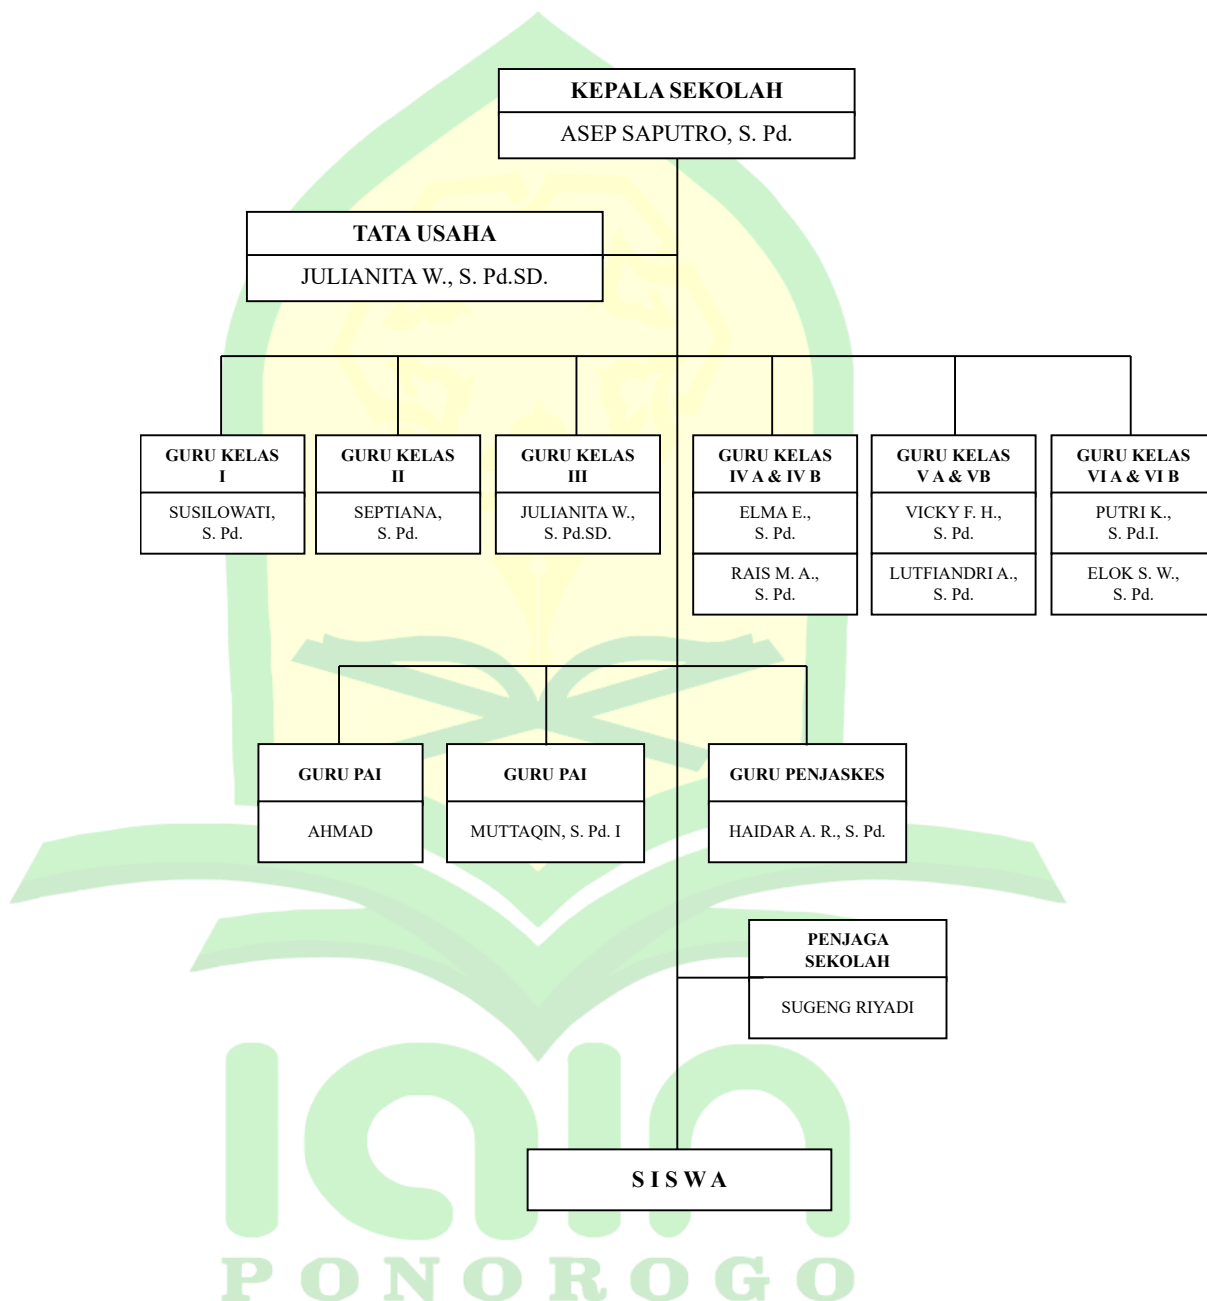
KEPALA SEKOLAH
ASEP SAPUTRO, S. Pd.

TATA USAHA
JULIANITA W., S. Pd.SD.

GURU KELAS I
SUSILOWATI, S. Pd.

GURU KELAS II
SEPTIANA, S. Pd.

GURU KELAS III
JULIANITA W., S. Pd.SD.

GURU KELAS IV A & IV B
ELMA E., S. Pd.
RAIS M. A., S. Pd.

GURU KELAS V A & VB
VICKY F. H., S. Pd.
LUTFIANDRI A., S. Pd.

GURU KELAS VI A & VI B
PUTRI K., S. Pd.I.
ELOK S. W., S. Pd.

GURU PAI
AHMAD

GURU PAI
MUTTAQIN, S. Pd. I

GURU PENJASKES
HAIDAR A. R., S. Pd.

PENJAGA SEKOLAH
SUGENG RIYADI

S I S W A

PONOROGO